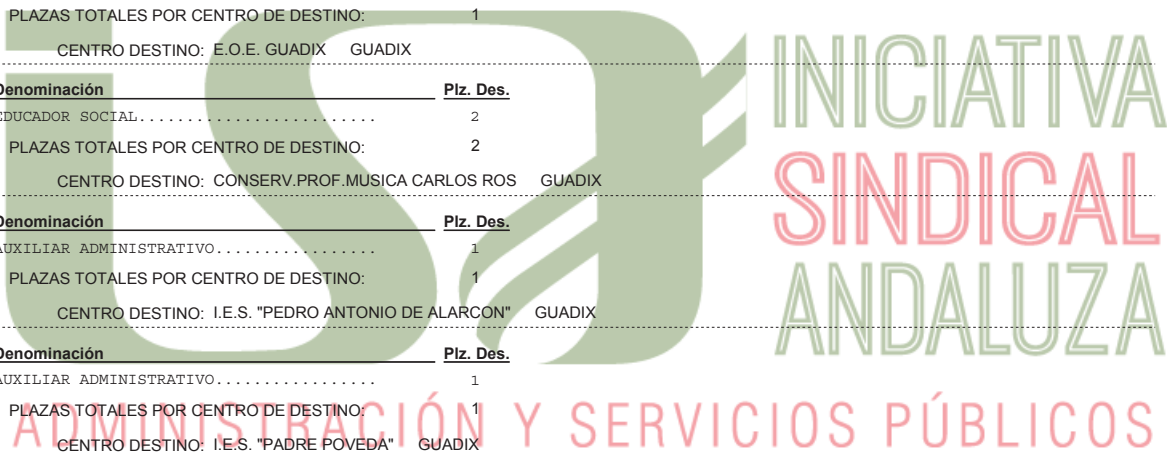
PLAZAS TOTALES POR CENTRO DE DESTINO: 1

CENTRO DESTINO: E.O.E. GUADIX GUADIX

| Denominación | Plz. Des. |
|---|---|
| EDUCADOR SOCIAL......................... | 2 |

PLAZAS TOTALES POR CENTRO DE DESTINO: 2

CENTRO DESTINO: CONSERV.PROF.MUSICA CARLOS ROS GUADIX

| Denominación | Plz. Des. |
|---|---|
| AUXILIAR ADMINISTRATIVO................. | 1 |

PLAZAS TOTALES POR CENTRO DE DESTINO: 1

CENTRO DESTINO: I.E.S. "PEDRO ANTONIO DE ALARCON" GUADIX

| Denominación | Plz. Des. |
|---|---|
| AUXILIAR ADMINISTRATIVO................. | 1 |

PLAZAS TOTALES POR CENTRO DE DESTINO: 1

CENTRO DESTINO: I.E.S. "PADRE POVEDA" GUADIX

INICIATIVA SINDICAL ANDALUZA

ADMINISTRACIÓN Y SERVICIOS PÚBLICOS